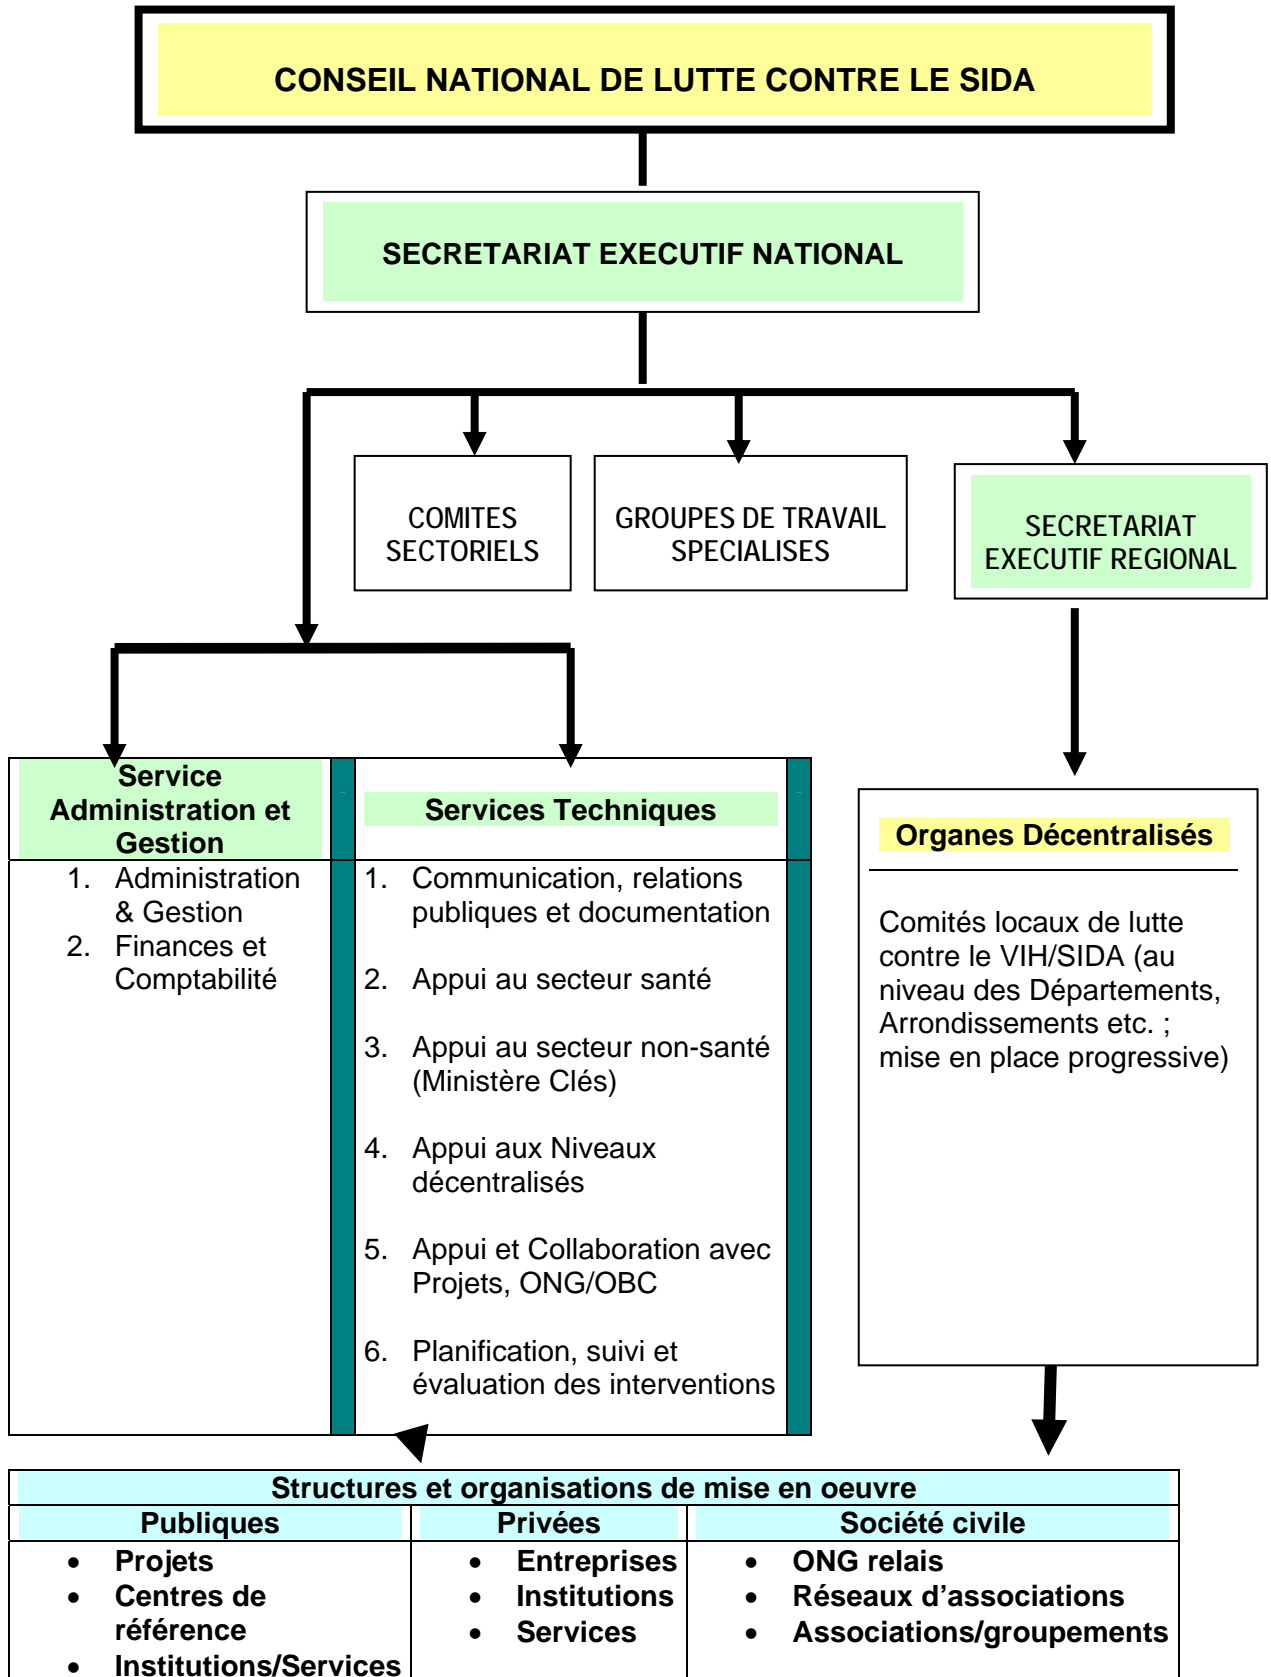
CONSEIL NATIONAL DE LUTTE CONTRE LE SIDA

SECRETARIAT EXECUTIF NATIONAL

COMITES SECTORIELS

GROUPES DE TRAVAIL SPECIALISES

SECRETARIAT EXECUTIF REGIONAL

Service Administration et Gestion

1. Administration & Gestion
2. Finances et Comptabilité

Services Techniques

1. Communication, relations publiques et documentation
2. Appui au secteur santé
3. Appui au secteur non-santé (Ministère Clés)
4. Appui aux Niveaux décentralisés
5. Appui et Collaboration avec Projets, ONG/OBC
6. Planification, suivi et évaluation des interventions

Organes Décentralisés

Comités locaux de lutte contre le VIH/SIDA (au niveau des Départements, Arrondissements etc. ; mise en place progressive)

Structures et organisations de mise en oeuvre

| Publiques | Privées | Société civile |
|---|---|---|
| • Projets<br>• Centres de référence<br>• Institutions/Services | • Entreprises<br>• Institutions<br>• Services | • ONG relais<br>• Réseaux d'associations<br>• Associations/groupements |